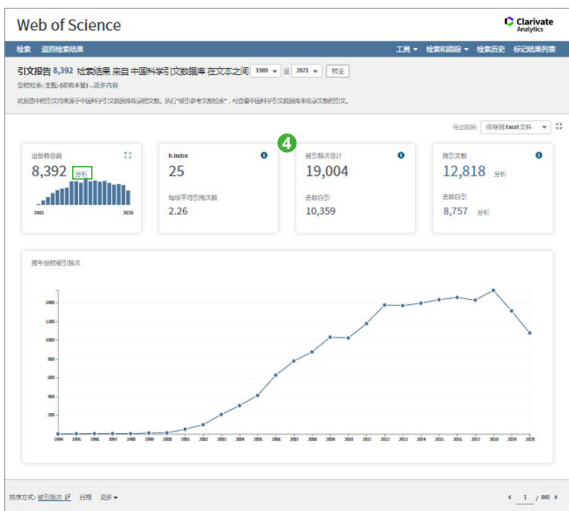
Web of Science

Clarivate Analytics

检索 返回检索结果

工具 ▾ 检索和跟踪 ▾ 检索历史 标记结果列表

引文报告 8,392 检索结果 来自 中国科学引文数据库 在文本之间 1989 ▾ 至 2021 ▾ 转至

您的检索: 主题:(统计 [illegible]) ...更多内容

此报告中的引文均来源于中国科学引文数据库收录的文献。执行"被引参考文献检索"，可查看中国科学引文数据库未收录文献的引文。

导出数据: 保存到 Excel 文件 ▾

出版物总数
8,392
分析
2001 2020

h-index
25
每项平均引用次数
2.26

4

被引频次总计
19,004
去除自引
10,359

施引文献
12,818 分析
去除自引
8,757 分析

按年份的被引频次

| 1400 |
| 1200 |
| 1000 |
| 800 |
| 600 |
| 400 |
| 200 |
| 0 |

1994 1995 1996 1997 1998 1999 2000 2001 2002 2003 2004 2005 2006 2007 2008 2009 2010 2011 2012 2013 2014 2015 2016 2017 2018 2019 2020

排序方式: 被引频次 日期 更多 ▾

◀ 1 / 840 ▶